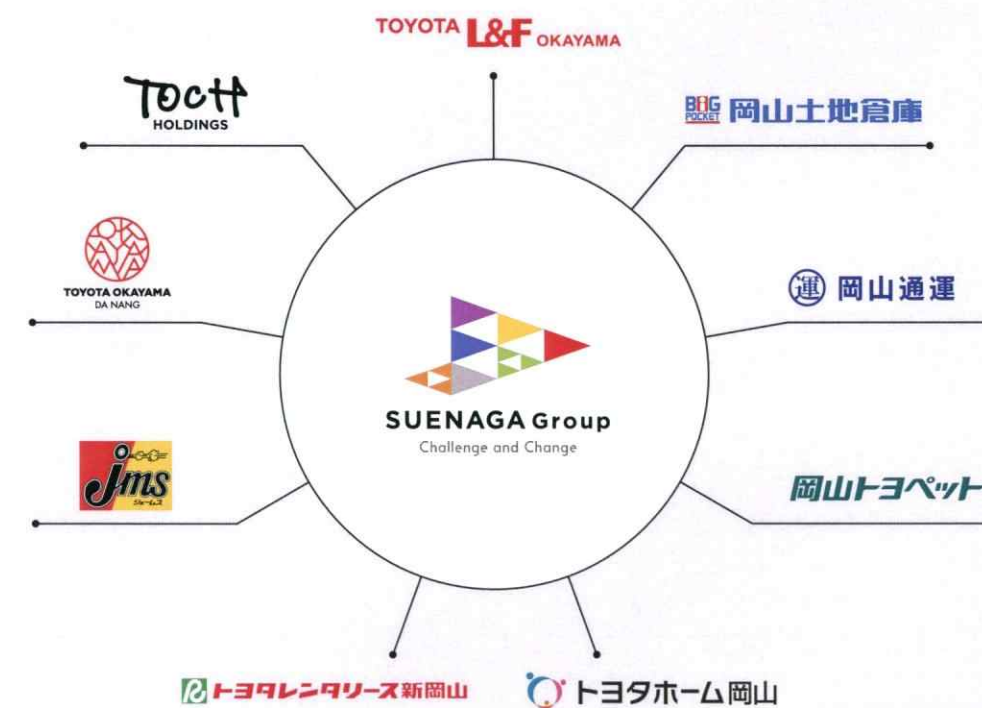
TOYOTA L&F OKAYAMA

TOCH HOLDINGS

BIG POCKET 岡山土地倉庫

TOYOTA OKAYAMA DA NANG

運 岡山通運

SUENAGA Group
Challenge and Change

jms ジェームス

岡山トヨペット

トヨタレンタリース新岡山

トヨタホーム岡山